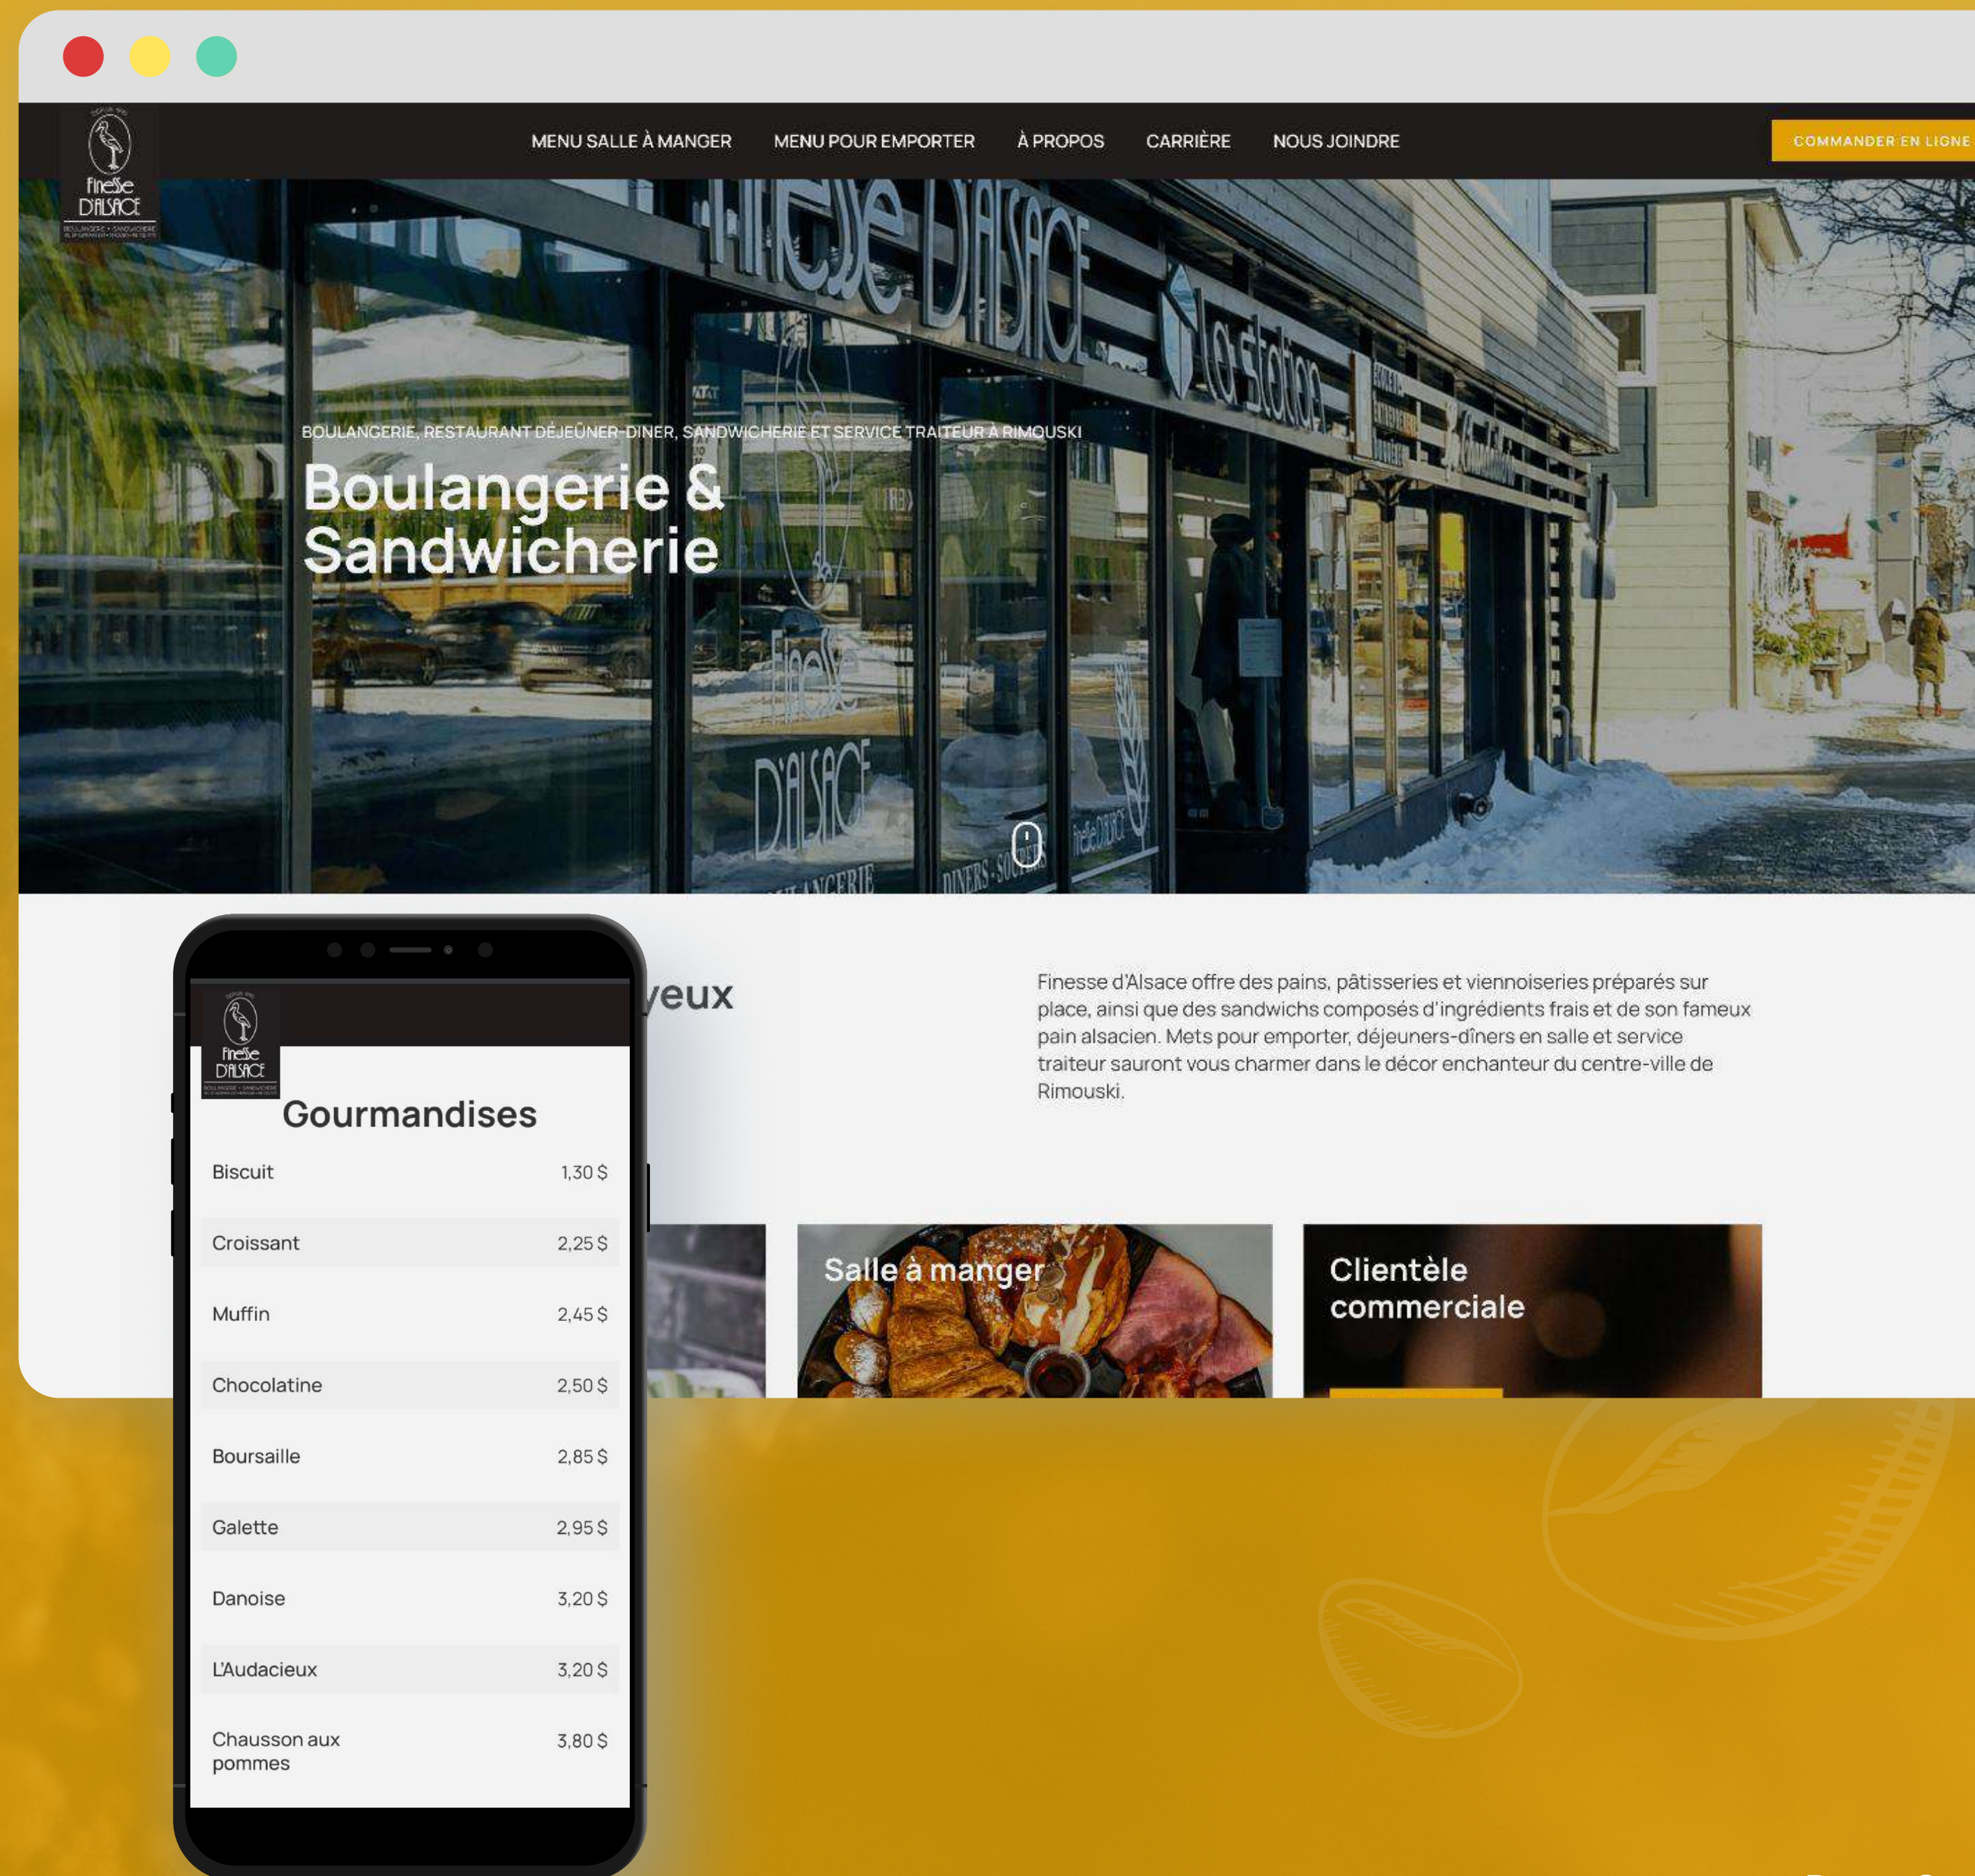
Finesse D'ALSACE

MENU SALLE À MANGER MENU POUR EMPORTER À PROPOS CARRIÈRE NOUS JOINDRE

COMMANDER EN LIGNE

BOULANGERIE, RESTAURANT DÉJEUNER-DINER, SANDWICHERIE ET SERVICE TRAITEUR À RIMOUSKI

Boulangerie & Sandwicherie

veux

Finesse d'Alsace offre des pains, pâtisseries et viennoiseries préparés sur place, ainsi que des sandwichs composés d'ingrédients frais et de son fameux pain alsacien. Mets pour emporter, déjeuners-dîners en salle et service traiteur sauront vous charmer dans le décor enchanteur du centre-ville de Rimouski.

Salle à manger

Clientèle commerciale

Finesse D'ALSACE

Gourmandises

| | |
|---|---|
| Biscuit | 1,30 $ |
| Croissant | 2,25 $ |
| Muffin | 2,45 $ |
| Chocolatine | 2,50 $ |
| Boursaille | 2,85 $ |
| Galette | 2,95 $ |
| Danoise | 3,20 $ |
| L'Audacieux | 3,20 $ |
| Chausson aux pommes | 3,80 $ |